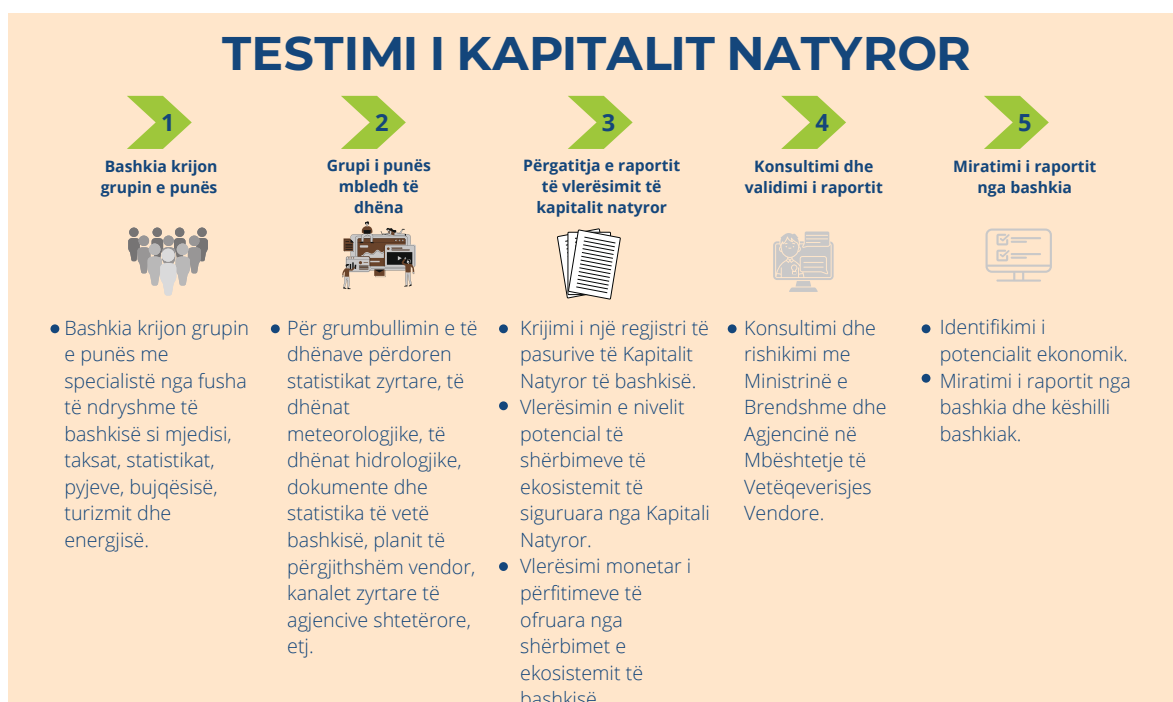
TESTIMI I KAPITALIT NATYROR

1
Bashkia krijon grupin e punës

2
Grupi i punës mbledh të dhëna

3
Përgatitja e raportit të vlerësimit të kapitalit natyror

4
Konsultimi dhe validimi i raportit

5
Miratimi i raportit nga bashkia

• Bashkia krijon grupin e punës me specialistë nga fusha të ndryshme të bashkisë si mjedisi, taksat, statistikat, pyjeve, bujqësisë, turizmit dhe energjisë.

• Për grumbullimin e të dhënave përdoren statistikat zyrtare, të dhënat meteorologjike, të dhënat hidrologjike, dokumente dhe statistika të vetë bashkisë, planit të përgjithshëm vendor, kanalet zyrtare të agjencive shtetërore, etj.

• Krijimi i një regjistri të pasurive të Kapitalit Natyror të bashkisë.
• Vlerësimin e nivelit potencial të shërbimeve të ekosistemit të siguruara nga Kapitali Natyror.
• Vlerësimi monetar i përfitimeve të ofruara nga shërbimet e ekosistemit të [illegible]

• Konsultimi dhe rishikimi me Ministrinë e Brendshme dhe Agjencinë në Mbështetje të Vetëqeverisjes Vendore.

• Identifikimi i potencialit ekonomik.
• Miratimi i raportit nga bashkia dhe këshilli bashkiak.